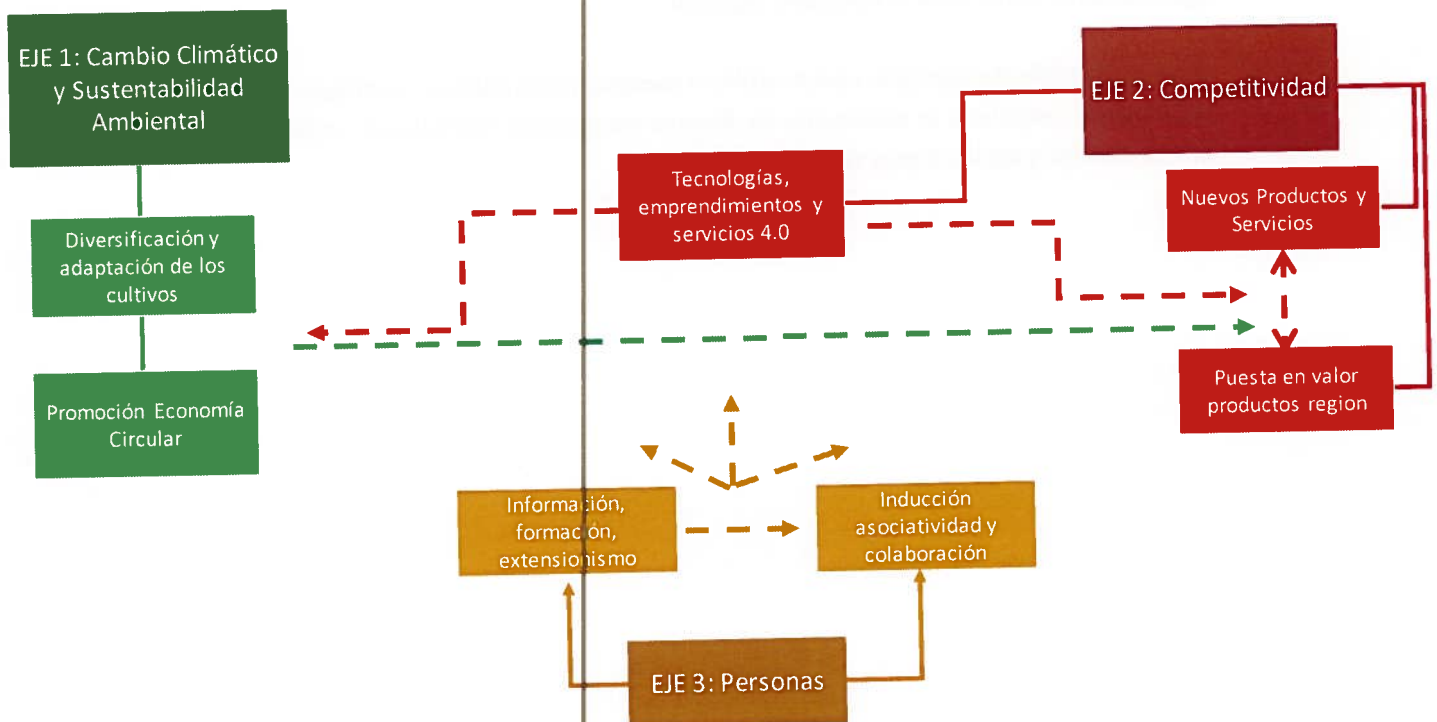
EJE 1: Cambio Climático y Sustentabilidad Ambiental

Diversificación y adaptación de los cultivos

Promoción Economía Circular

EJE 2: Competitividad

Tecnologías, emprendimientos y servicios 4.0

Nuevos Productos y Servicios

Puesta en valor productos region

Información, formación, extensionismo

Inducción asociatividad y colaboración

EJE 3: Personas